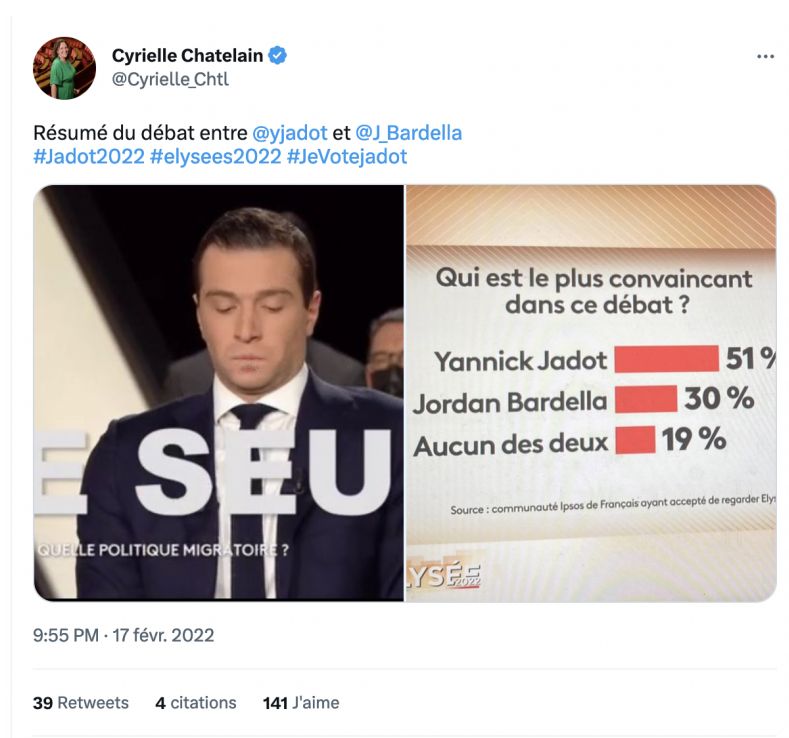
Cyrielle Chatelain
@Cyrielle_Chtl

Résumé du débat entre @yjadot et @J_Bardella
#Jadot2022 #elysees2022 #JeVotejadot

E SEU
QUELLE POLITIQUE MIGRATOIRE ?

Qui est le plus convaincant dans ce débat ?

| | |
|---|---|
| Yannick Jadot | 51 % |
| Jordan Bardella | 30 % |
| Aucun des deux | 19 % |

Source : communauté Ipsos de Français ayant accepté de regarder Elys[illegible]

LYSÉE 2022

9:55 PM · 17 févr. 2022

39 Retweets 4 citations 141 J'aime